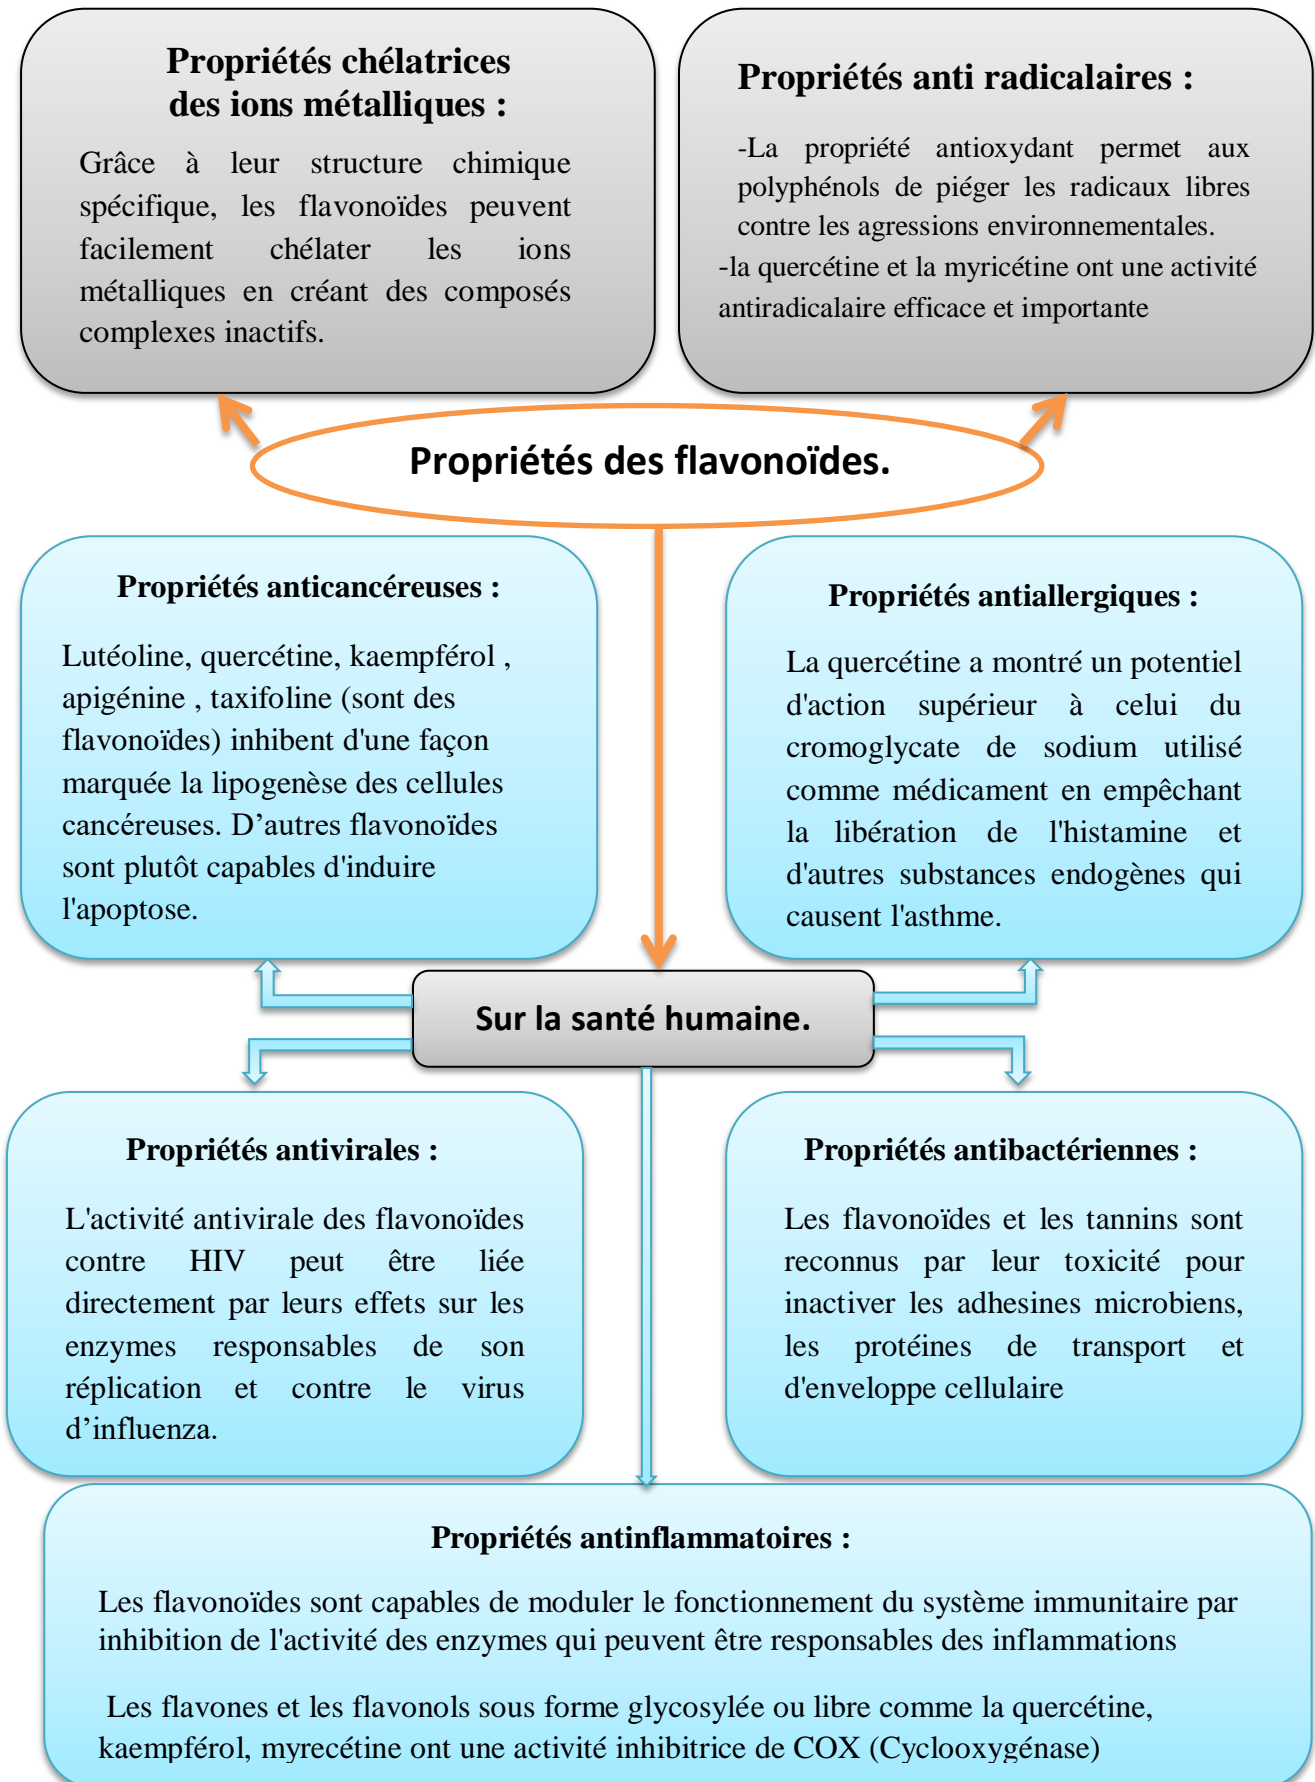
Propriétés chélatrices des ions métalliques :

Grâce à leur structure chimique spécifique, les flavonoïdes peuvent facilement chélater les ions métalliques en créant des composés complexes inactifs.

Propriétés anti radicalaires :

-La propriété antioxydant permet aux polyphénols de piéger les radicaux libres contre les agressions environnementales.

-la quercétine et la myricétine ont une activité antiradicalaire efficace et importante

Propriétés des flavonoïdes.

Propriétés anticancéreuses :

Lutéoline, quercétine, kaempférol , apigénine , taxifoline (sont des flavonoïdes) inhibent d'une façon marquée la lipogenèse des cellules cancéreuses. D'autres flavonoïdes sont plutôt capables d'induire l'apoptose.

Propriétés antiallergiques :

La quercétine a montré un potentiel d'action supérieur à celui du cromoglycate de sodium utilisé comme médicament en empêchant la libération de l'histamine et d'autres substances endogènes qui causent l'asthme.

Sur la santé humaine.

Propriétés antivirales :

L'activité antivirale des flavonoïdes contre HIV peut être liée directement par leurs effets sur les enzymes responsables de son réplication et contre le virus d'influenza.

Propriétés antibactériennes :

Les flavonoïdes et les tannins sont reconnus par leur toxicité pour inactiver les adhesines microbiens, les protéines de transport et d'enveloppe cellulaire

Propriétés antinflammatoires :

Les flavonoïdes sont capables de moduler le fonctionnement du système immunitaire par inhibition de l'activité des enzymes qui peuvent être responsables des inflammations

Les flavones et les flavonols sous forme glycosylée ou libre comme la quercétine, kaempférol, myrecétine ont une activité inhibitrice de COX (Cyclooxygénase)